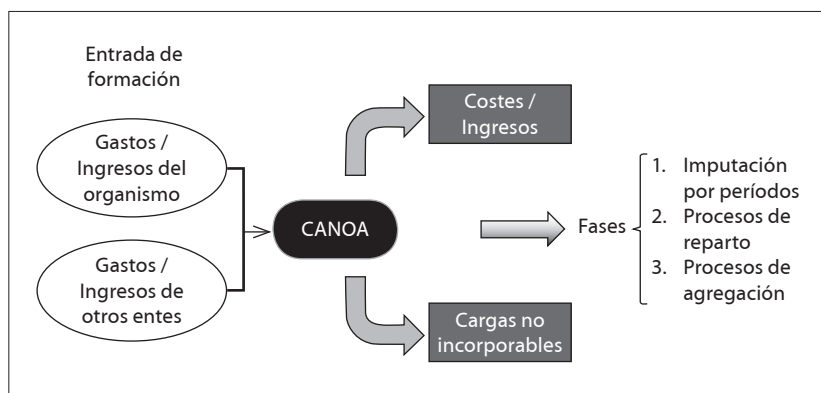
Entrada de formación

Gastos / Ingresos del organismo

Gastos / Ingresos de otros entes

CANOA

Costes / Ingresos

Cargas no incorporables

Fases

1. Imputación por períodos
2. Procesos de reparto
3. Procesos de agregación